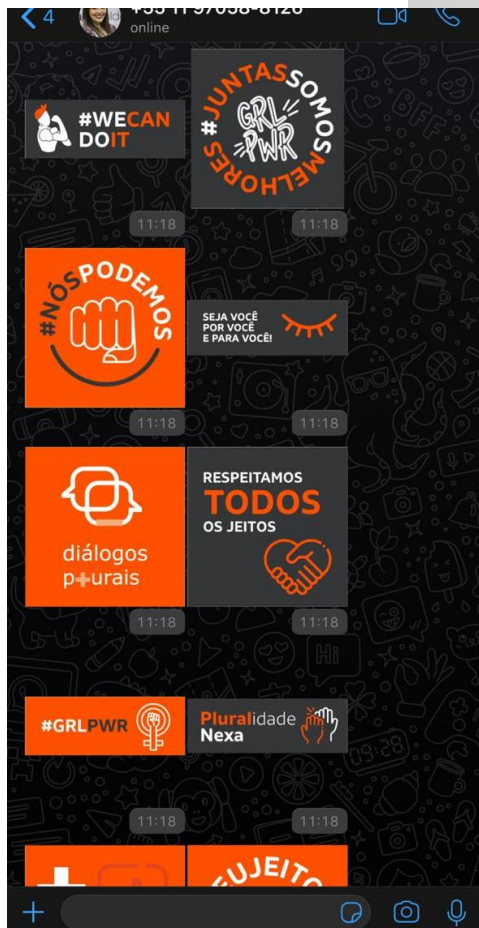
4 +55 11 97058-8126
online

#WECAN DOIT

#JUNTASSOMOSMELHORES
GRL PWR

11:18
11:18

#NÓSPODEMOS

SEJA VOCÊ POR VOCÊ E PARA VOCÊ!

11:18
11:18

diálogos plurais

RESPEITAMOS TODOS OS JEITOS

11:18
11:18

#GRLPWR

Pluralidade Nexa

11:18
11:18

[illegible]JEIT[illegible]